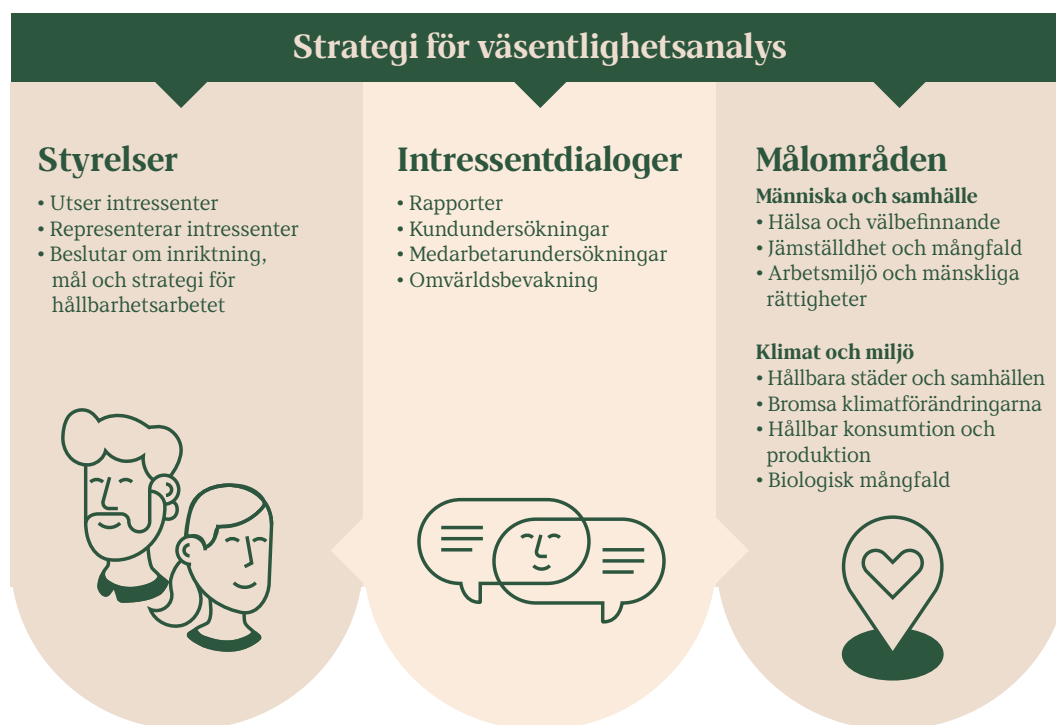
Strategi för väsentlighetsanalys

Styrelser
• Utser intressenter
• Representerar intressenter
• Beslutar om inriktning, mål och strategi för hållbarhetsarbetet

Intressentdialoger
• Rapporter
• Kundundersökningar
• Medarbetarundersökningar
• Omvärldsbevakning

Målområden
Människa och samhälle
• Hälsa och välbefinnande
• Jämställdhet och mångfald
• Arbetsmiljö och mänskliga rättigheter

Klimat och miljö
• Hållbara städer och samhällen
• Bromsa klimatförändringarna
• Hållbar konsumtion och produktion
• Biologisk mångfald